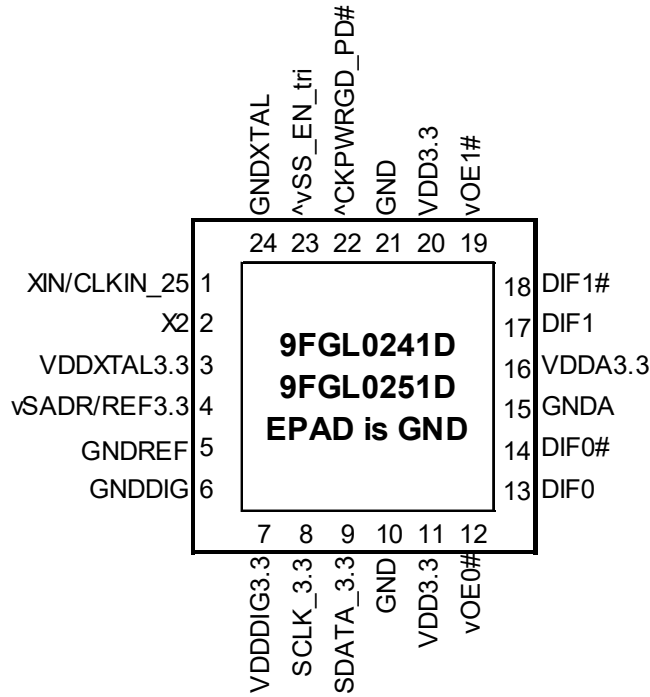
GNDXTAL ^vSS_EN_tri ^CKPWRGD_PD# GND VDD3.3 vOE1#

24 23 22 21 20 19

XIN/CLKIN_25 1
X2 2
VDDXTAL3.3 3
vSADR/REF3.3 4
GNDREF 5
GNDDIG 6

9FGL0241D
9FGL0251D
EPAD is GND

18 DIF1#
17 DIF1
16 VDDA3.3
15 GNDA
14 DIF0#
13 DIF0

7 8 9 10 11 12

VDDDIG3.3 SCLK_3.3 SDATA_3.3 GND VDD3.3 vOE0#